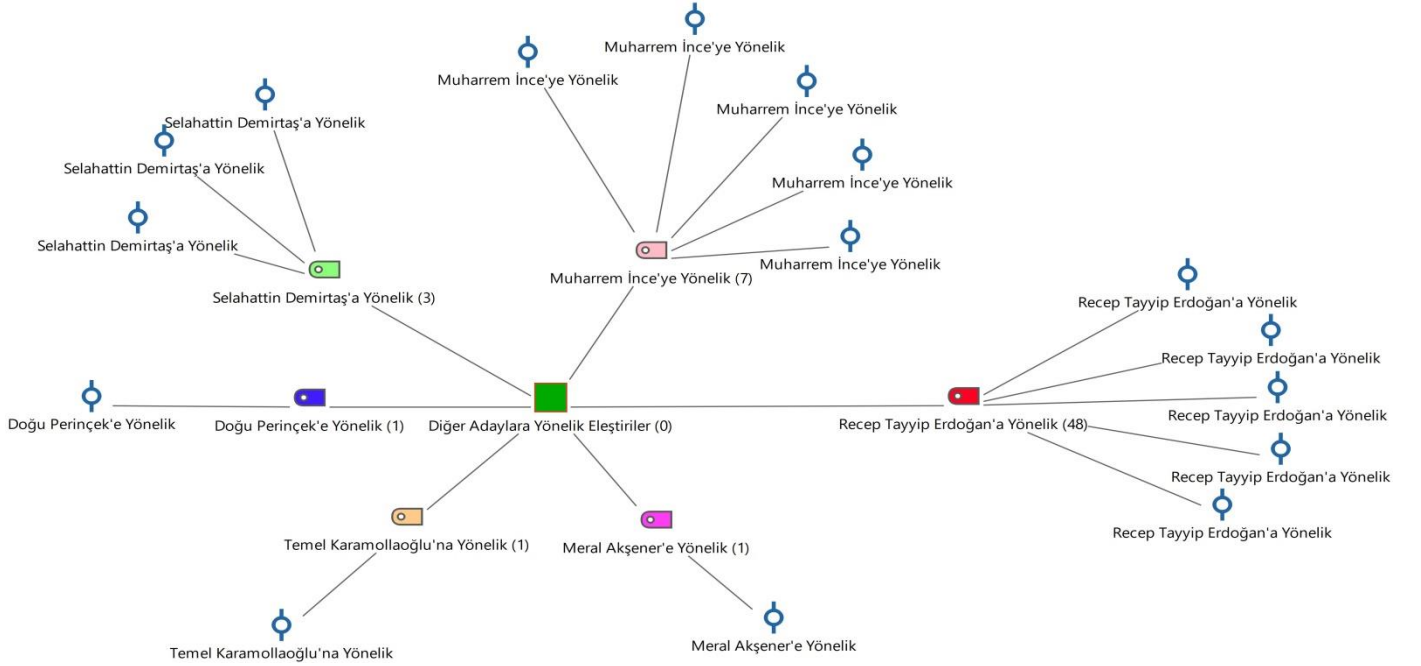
Muharrem İnce'ye Yönelik
Muharrem İnce'ye Yönelik
Muharrem İnce'ye Yönelik
Selahattin Demirtaş'a Yönelik
Selahattin Demirtaş'a Yönelik
Muharrem İnce'ye Yönelik
Selahattin Demirtaş'a Yönelik
Muharrem İnce'ye Yönelik
Selahattin Demirtaş'a Yönelik (3)
Muharrem İnce'ye Yönelik (7)
Recep Tayyip Erdoğan'a Yönelik
Recep Tayyip Erdoğan'a Yönelik
Recep Tayyip Erdoğan'a Yönelik
Doğu Perinçek'e Yönelik
Doğu Perinçek'e Yönelik (1)
Diğer Adaylara Yönelik Eleştiriler (0)
Recep Tayyip Erdoğan'a Yönelik (48)
Recep Tayyip Erdoğan'a Yönelik
Recep Tayyip Erdoğan'a Yönelik
Temel Karamollaoğlu'na Yönelik (1)
Meral Akşener'e Yönelik (1)
Temel Karamollaoğlu'na Yönelik
Meral Akşener'e Yönelik